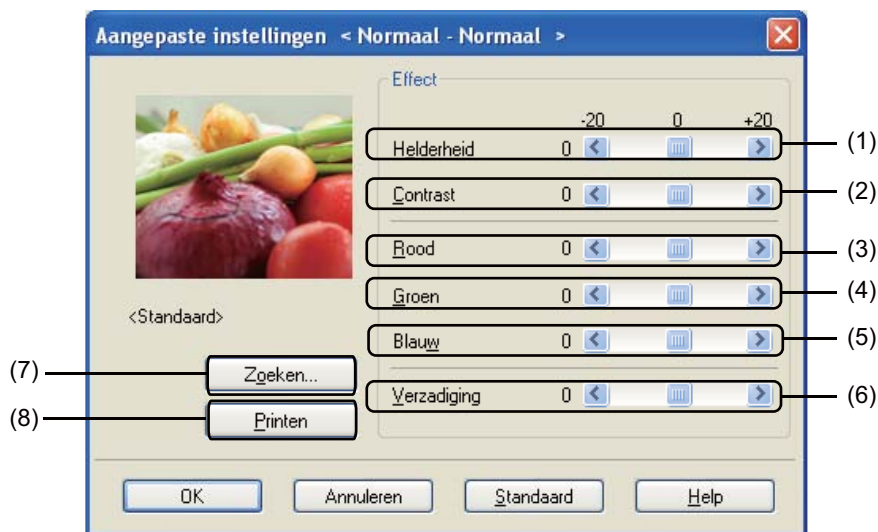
Aangepaste instellingen < Normaal - Normaal >

Effect

-20 0 +20

Helderheid 0

Contrast 0

Rood 0

Groen 0

Blauw 0

Verzadiging 0

<Standaard>

Zoeken...

Printen

(1)
(2)
(3)
(4)
(5)
(6)
(7)
(8)

OK Annuleren Standaard Help